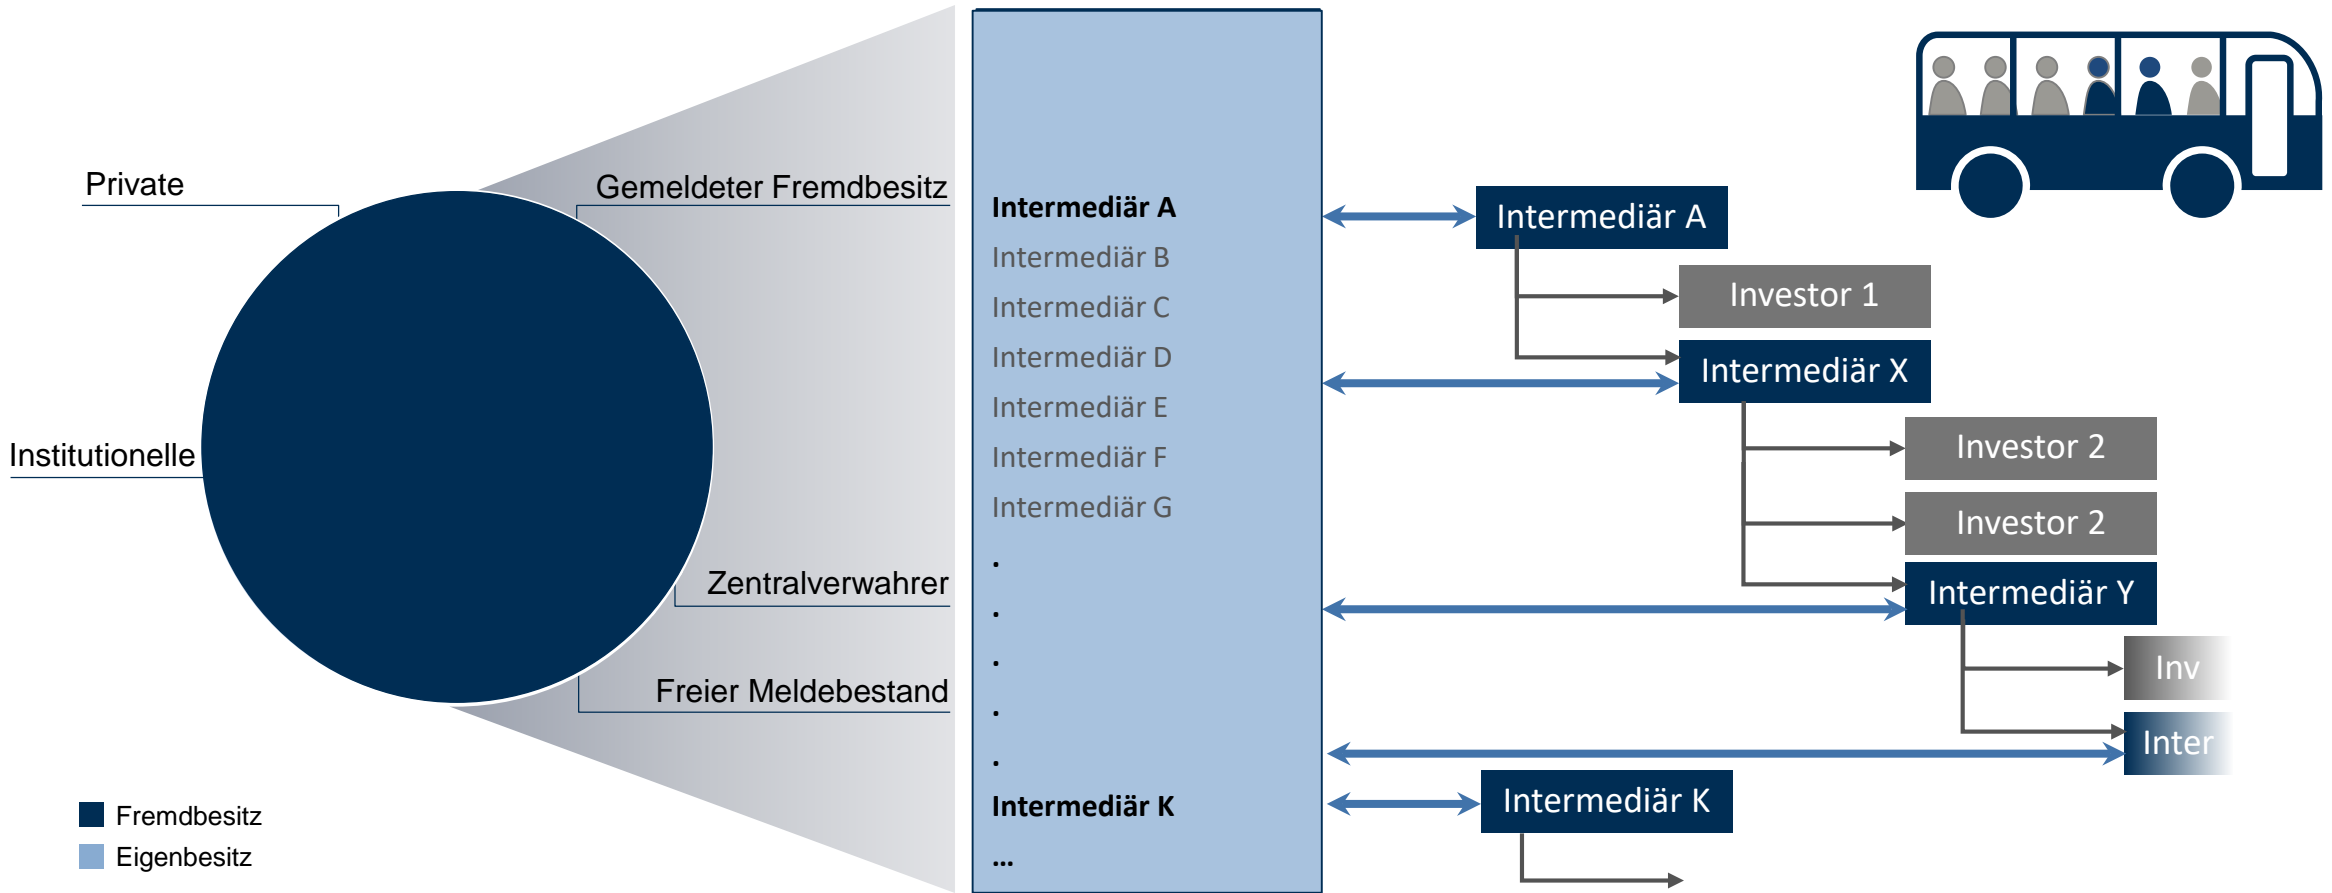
Private

Institutionelle

Gemeldeter Fremdbesitz

Zentralverwahrer

Freier Meldebestand

Fremdbesitz
Eigenbesitz

Intermediär A
Intermediär B
Intermediär C
Intermediär D
Intermediär E
Intermediär F
Intermediär G
.
.
.
.
.
Intermediär K
...

Intermediär A
Investor 1
Intermediär X
Investor 2
Investor 2
Intermediär Y
Inv
Inter
Intermediär K